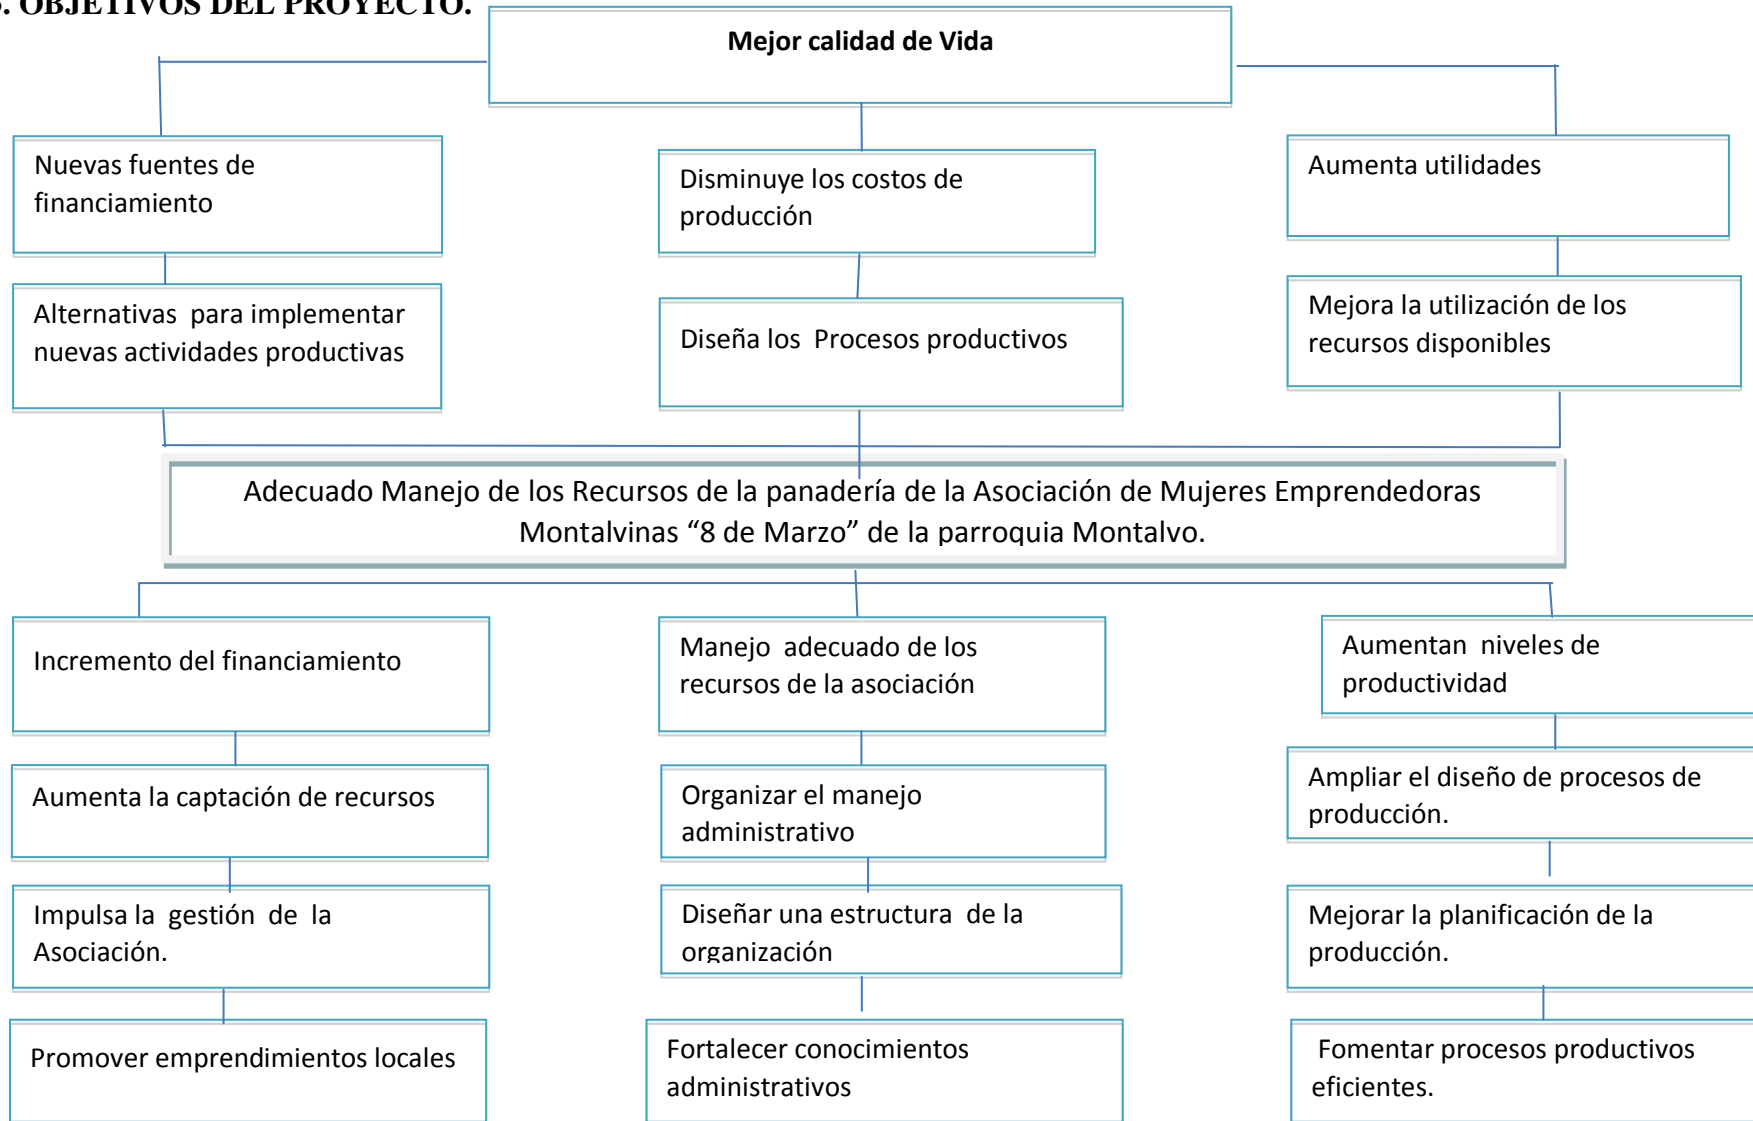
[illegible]. OBJETIVOS DEL PROYECTO.

Mejor calidad de Vida

Nuevas fuentes de financiamiento

Disminuye los costos de producción

Aumenta utilidades

Alternativas para implementar nuevas actividades productivas

Diseña los Procesos productivos

Mejora la utilización de los recursos disponibles

Adecuado Manejo de los Recursos de la panadería de la Asociación de Mujeres Emprendedoras Montalvinas "8 de Marzo" de la parroquia Montalvo.

Incremento del financiamiento

Manejo adecuado de los recursos de la asociación

Aumentan niveles de productividad

Aumenta la captación de recursos

Organizar el manejo administrativo

Ampliar el diseño de procesos de producción.

Impulsa la gestión de la Asociación.

Diseñar una estructura de la organización

Mejorar la planificación de la producción.

Promover emprendimientos locales

Fortalecer conocimientos administrativos

Fomentar procesos productivos eficientes.